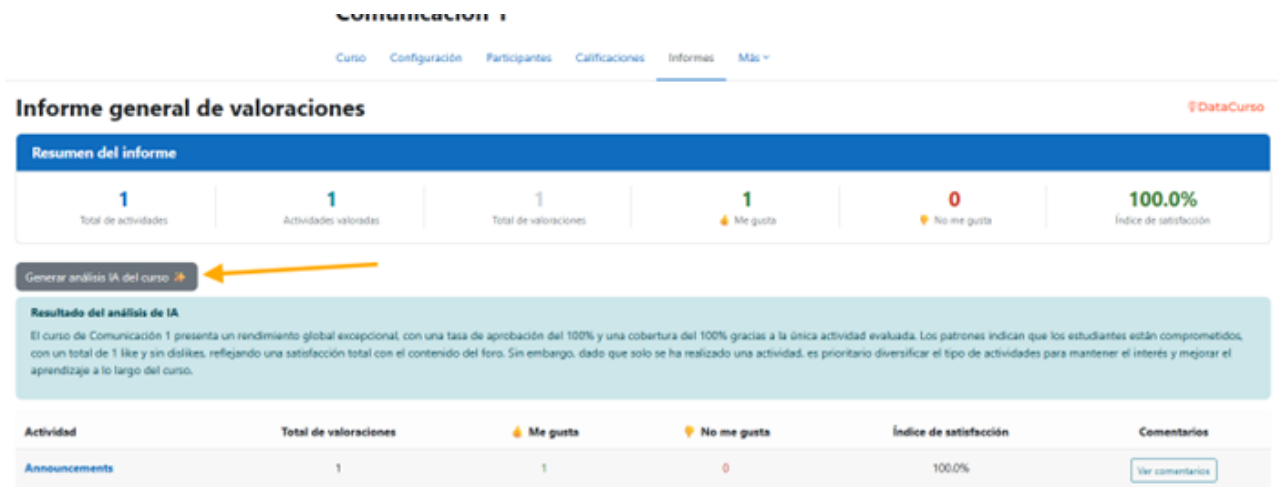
Comunicación 1

Curso Configuración Participantes Calificaciones Informes Más

Informe general de valoraciones

DataCurso

Resumen del informe

| 1 | 1 | 1 | 1 | 0 | 100.0% |
|---|---|---|---|---|---|
| Total de actividades | Actividades valoradas | Total de valoraciones | Me gusta | No me gusta | Índice de satisfacción |

Generar análisis IA del curso

Resultado del análisis de IA

El curso de Comunicación 1 presenta un rendimiento global excepcional, con una tasa de aprobación del 100% y una cobertura del 100% gracias a la única actividad evaluada. Los patrones indican que los estudiantes están comprometidos, con un total de 1 like y sin dislikes, reflejando una satisfacción total con el contenido del foro. Sin embargo, dado que solo se ha realizado una actividad, es prioritario diversificar el tipo de actividades para mantener el interés y mejorar el aprendizaje a lo largo del curso.

| Actividad | Total de valoraciones | Me gusta | No me gusta | Índice de satisfacción | Comentarios |
|---|---|---|---|---|---|
| Announcements | 1 | 1 | 0 | 100.0% | Ver comentarios |